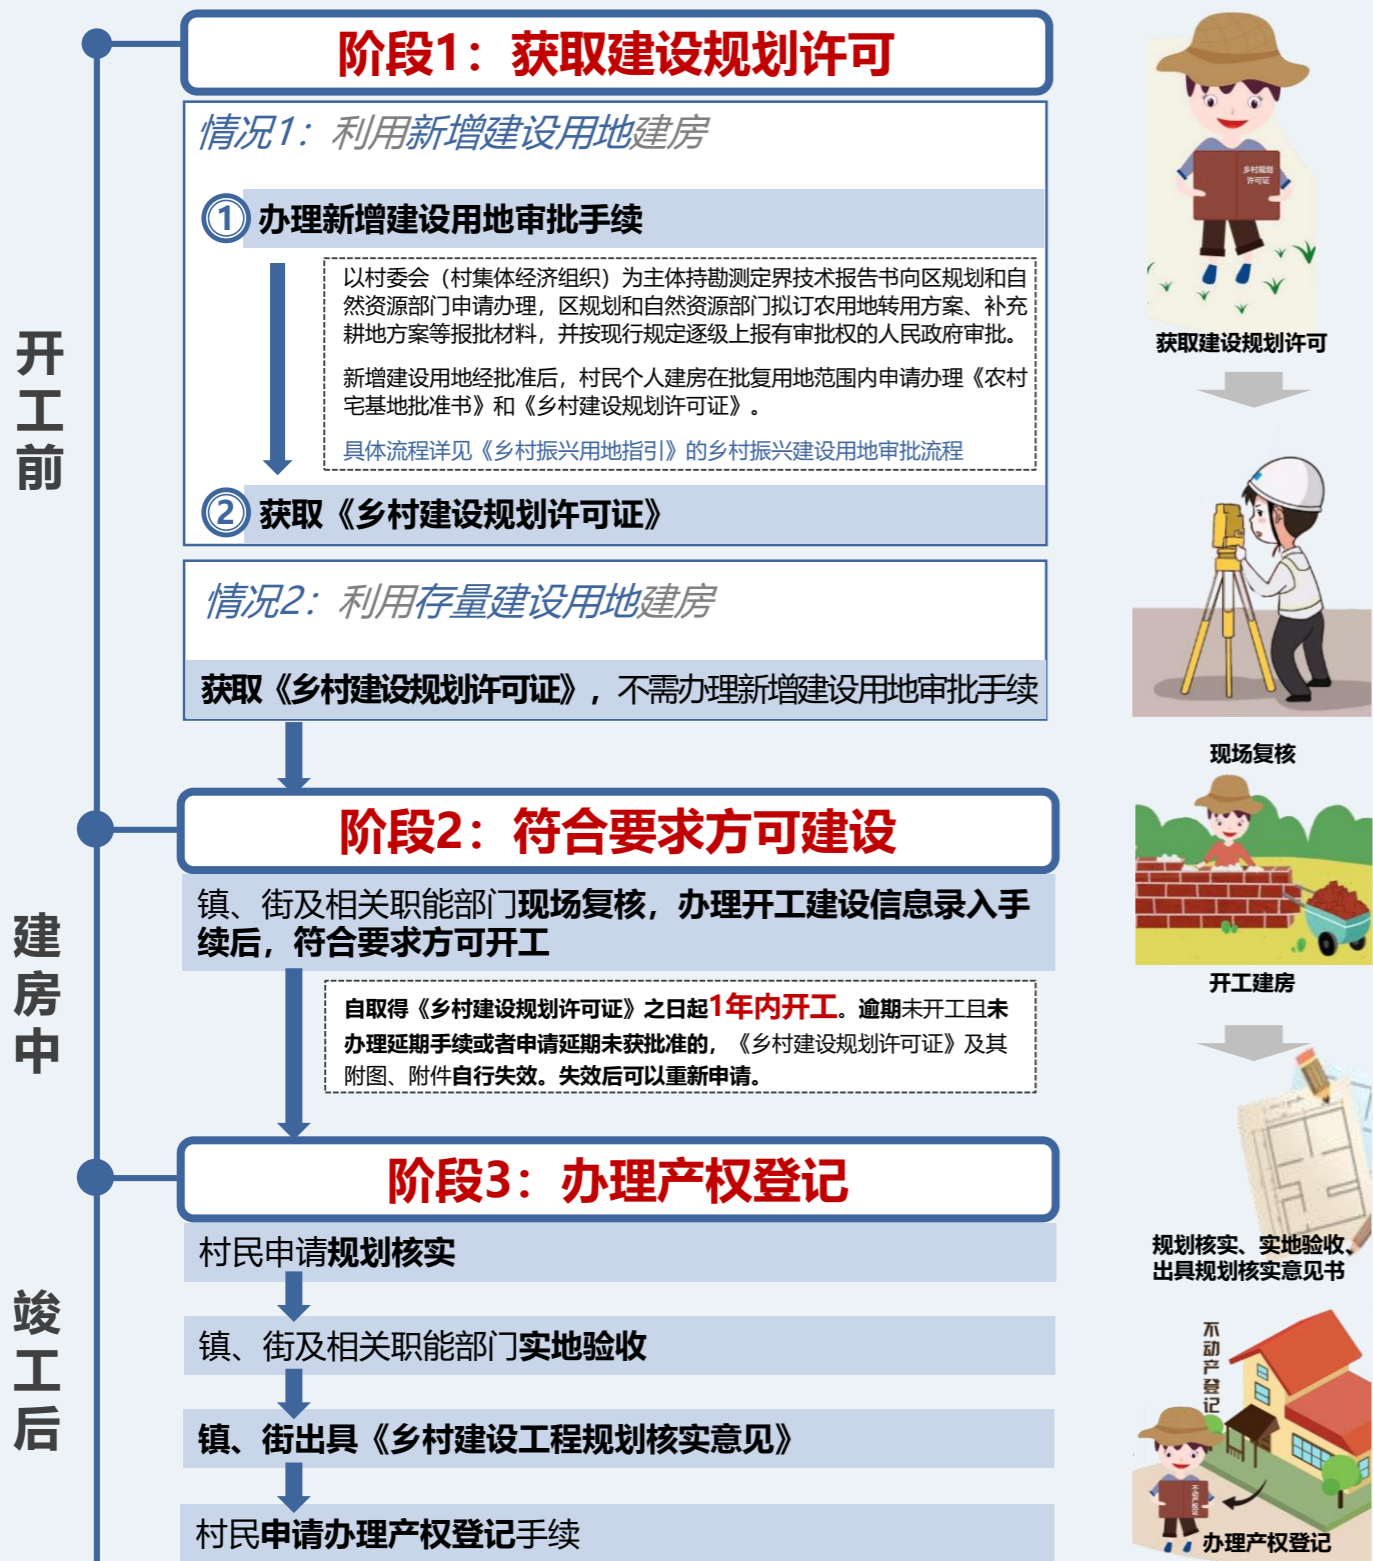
开工前

阶段1：获取建设规划许可

情况1：利用新增建设用地建房

① 办理新增建设用地审批手续

以村委会（村集体经济组织）为主体持勘测定界技术报告书向区规划和自然资源部门申请办理，区规划和自然资源部门拟订农用地转用方案、补充耕地方案等报批材料，并按现行规定逐级上报有审批权的人民政府审批。

新增建设用地经批准后，村民个人建房在批复用地范围内申请办理《农村宅基地批准书》和《乡村建设规划许可证》。

具体流程详见《乡村振兴用地指引》的乡村振兴建设用地审批流程

② 获取《乡村建设规划许可证》

情况2：利用存量建设用地建房

获取《乡村建设规划许可证》，不需办理新增建设用地审批手续

建房中

阶段2：符合要求方可建设

镇、街及相关职能部门现场复核，办理开工建设信息录入手续后，符合要求方可开工

自取得《乡村建设规划许可证》之日起1年内开工。逾期未开工且未办理延期手续或者申请延期未获批准的，《乡村建设规划许可证》及其附图、附件自行失效。失效后可以重新申请。

竣工后

阶段3：办理产权登记

村民申请规划核实

镇、街及相关职能部门实地验收

镇、街出具《乡村建设工程规划核实意见》

村民申请办理产权登记手续

乡村规划许可证

获取建设规划许可

现场复核

开工建房

规划核实、实地验收、出具规划核实意见书

不动产登记

办理产权登记